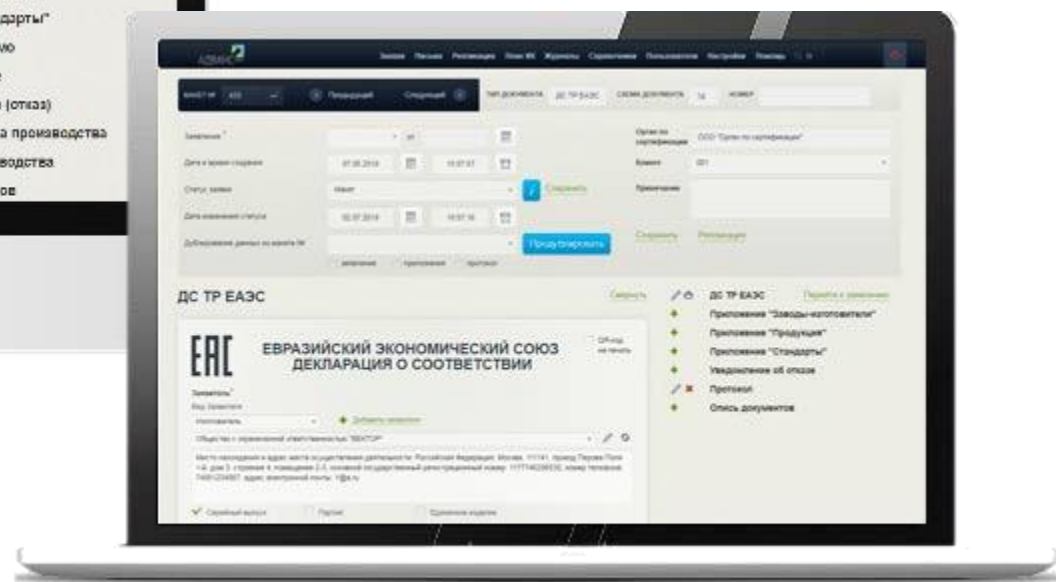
ндарты"
ию
е
е (отказ)
ка производства
изводства
тов

АЛЬФАС

ДС ТР ЕАЭС

ТИП ДОКУМЕНТА ДС ТР ЕАЭС СХЕМА ДОКУМЕНТА 1д НОМЕР

Орган по сертификации ООО "Орган по сертификации"

Заявитель

Дата и время создания 07.05.2019 10:07:07

Статус заявки Новая Сохранить

Дата изменения статуса 02.07.2019 10:07:16

Дублирование данных из макета №

Предупредить

Сохранить Регистрация

Скрыть

ДС ТР ЕАЭС

Перейти к заявлению

Приложение "Заводы-изготовители"

Приложение "Продукция"

Приложение "Стандарты"

Уведомление об отказе

Протокол

Опись документов

ЕАЭС ЕВРАЗИЙСКИЙ ЭКОНОМИЧЕСКИЙ СОЮЗ ДЕКЛАРАЦИЯ О СООТВЕТСТВИИ

Заявитель

Вид Заявителя

Изготовитель

Добавить заявителя

Общество с ограниченной ответственностью "ВЕКТОР"

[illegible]

Серийный выпуск Партия Единичное изделие